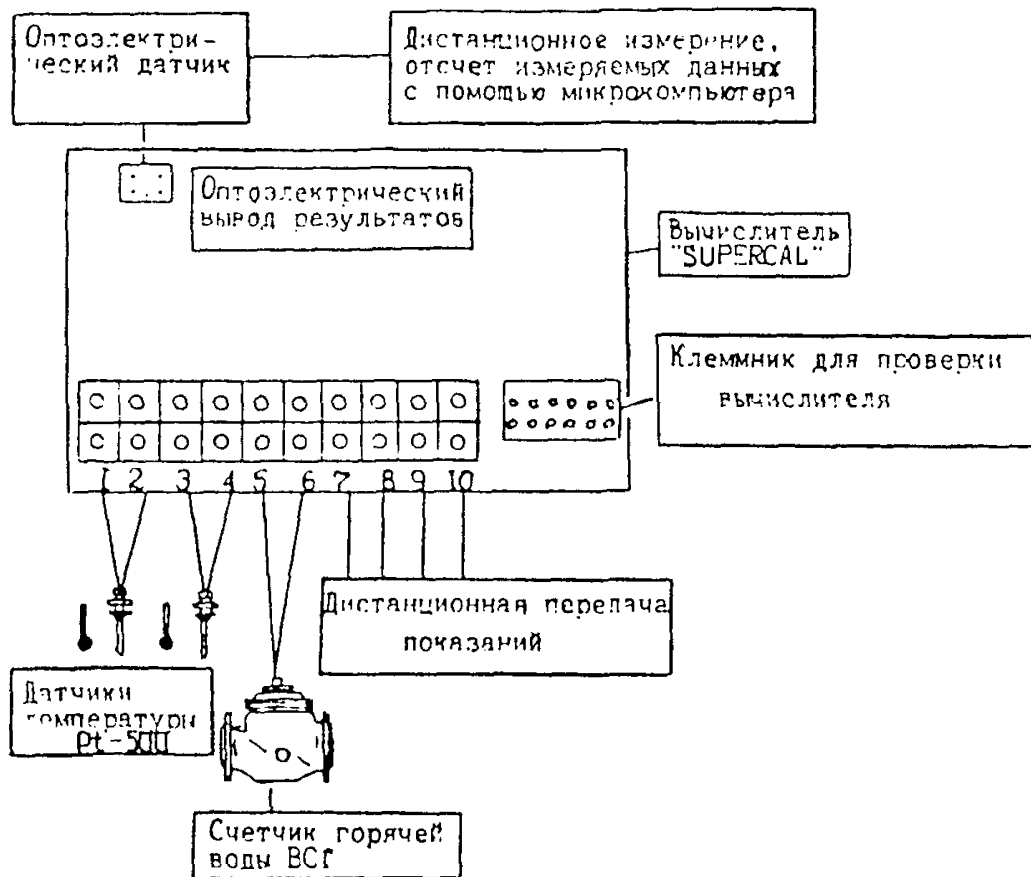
Оптоэлектрический датчик

Дистанционное измерение, отсчет измеряемых данных с помощью микрокомпьютера

Оптоэлектрический вывод результатов

Вычислитель "SUPERCAL"

Клеммник для проверки вычислителя

1 2 3 4 5 6 7 8 9 10

Дистанционная передача показаний

Датчики температуры Pt-500

Счетчик горячей воды ВСГ